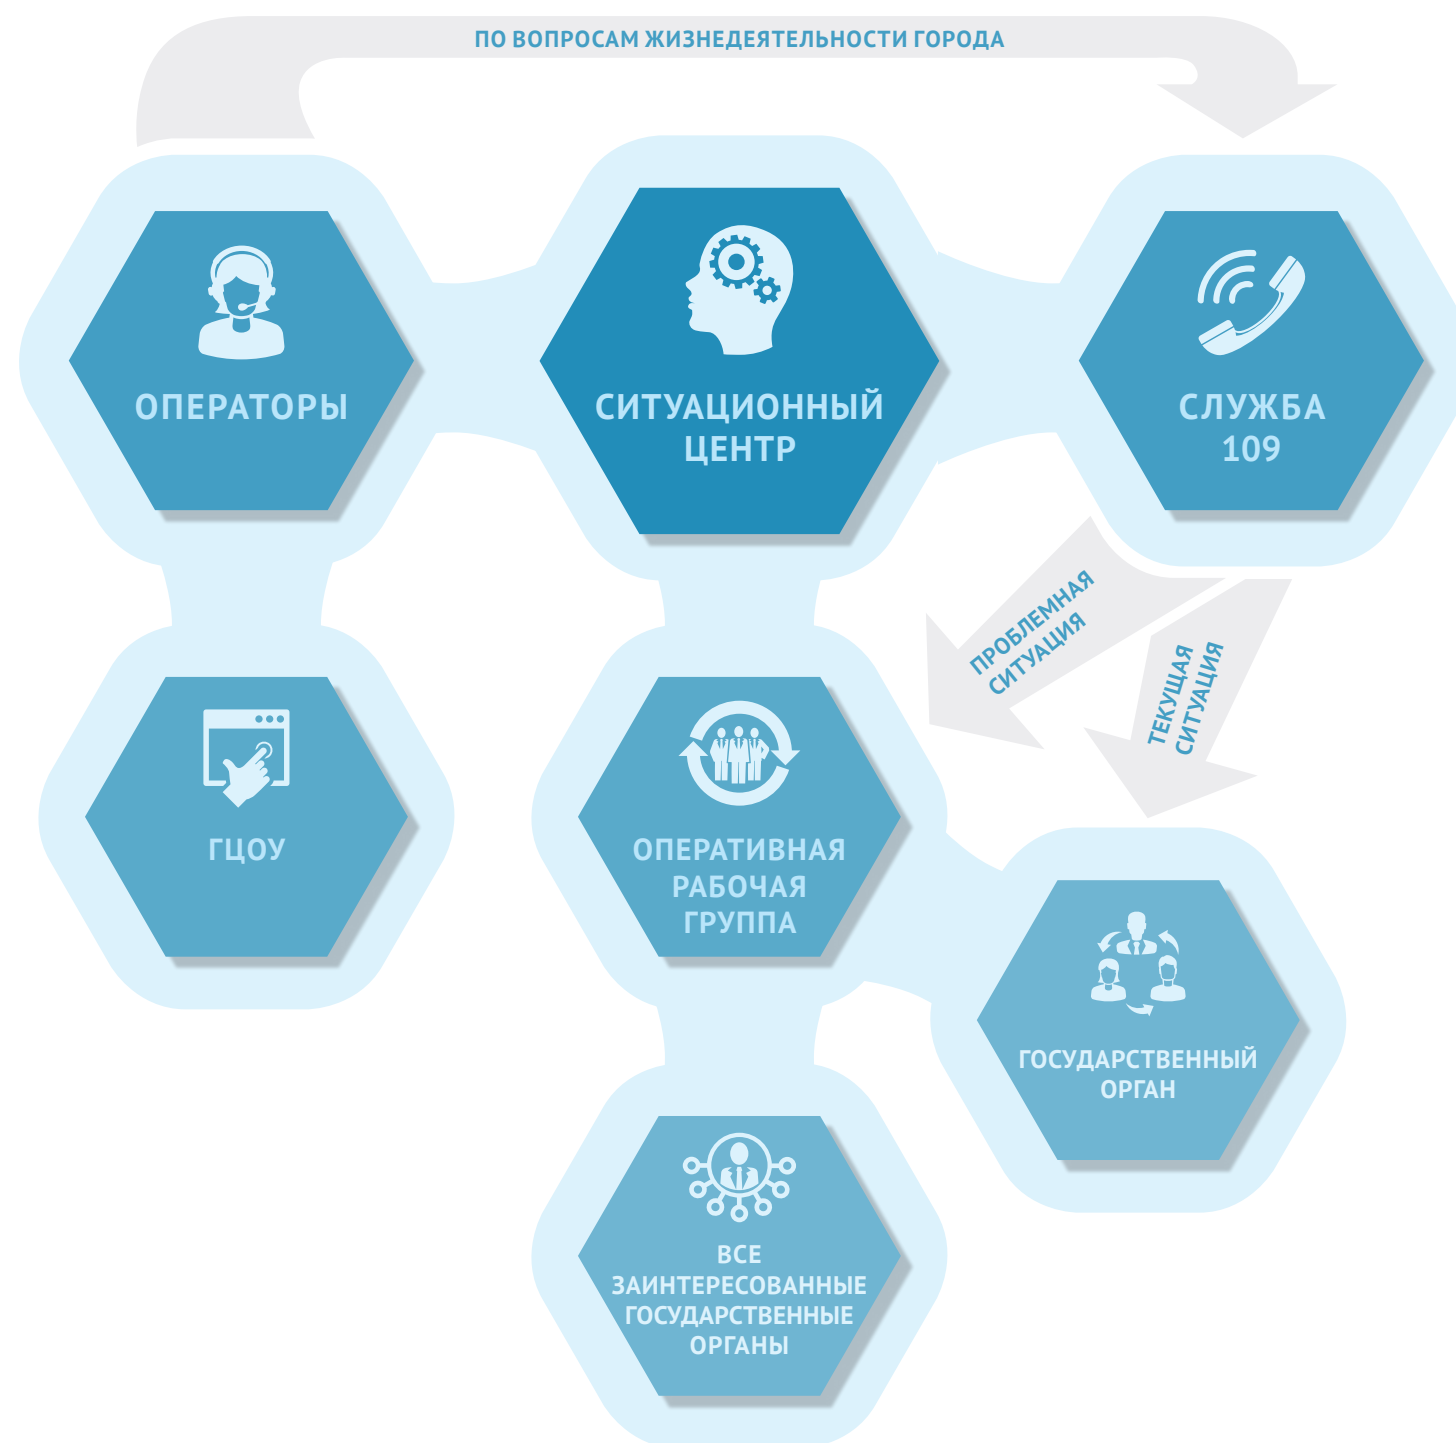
ПО ВОПРОСАМ ЖИЗНЕДЕЯТЕЛЬНОСТИ ГОРОДА

ОПЕРАТОРЫ

СИТУАЦИОННЫЙ ЦЕНТР

СЛУЖБА 109

ПРОБЛЕМНАЯ СИТУАЦИЯ

ТЕКУЩАЯ СИТУАЦИЯ

ГЦОУ

ОПЕРАТИВНАЯ РАБОЧАЯ ГРУППА

ГОСУДАРСТВЕННЫЙ ОРГАН

ВСЕ ЗАИНТЕРЕСОВАННЫЕ ГОСУДАРСТВЕННЫЕ ОРГАНЫ